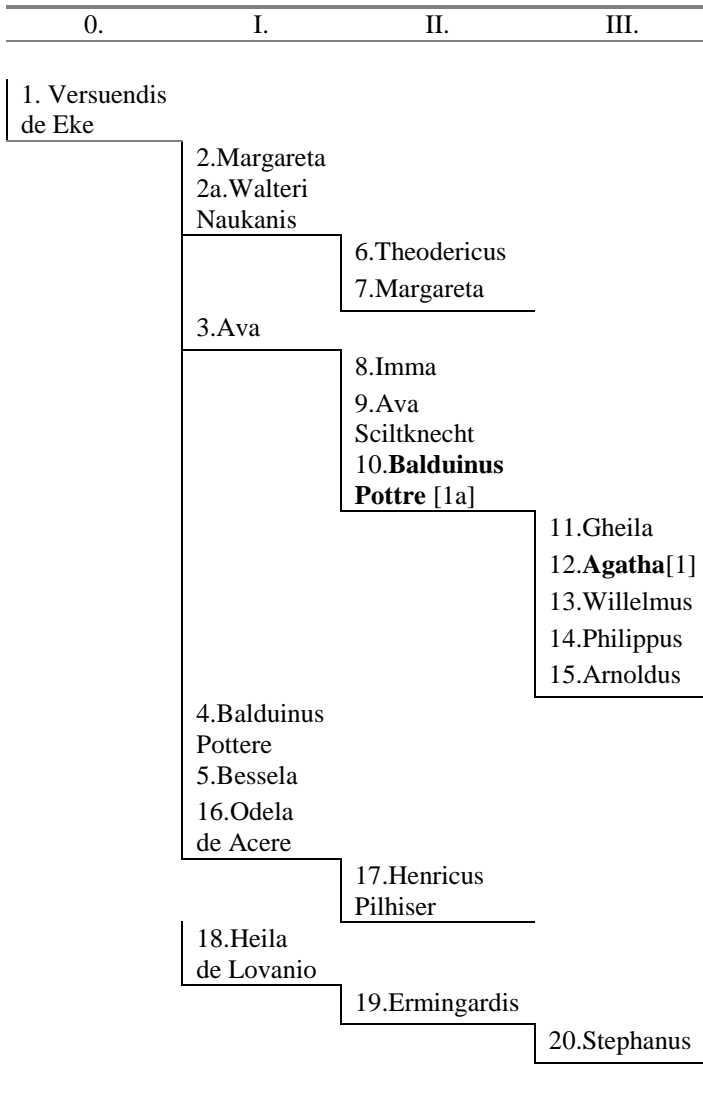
| 0. | I. | II. | III. |
|---|---|---|---|

1. Versuendis de Eke

2.Margareta
2a.Walteri Naukanis

6.Theodericus
7.Margareta

3.Ava

8.Imma
9.Ava Sciltknecht
10.**Balduinus Pottre** [1a]

11.Gheila
12.**Agatha**[1]
13.Willelmus
14.Philippus
15.Arnoldus

4.Balduinus Pottere
5.Bessela
16.Odela de Acere

17.Henricus Pilhiser

18.Heila de Lovanio

19.Ermingardis

20.Stephanus